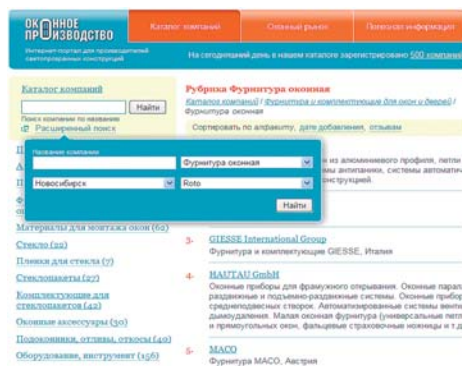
ОКОННОЕ ПРОИЗВОДСТВО

Интернет-портал для производителей светопрозрачных конструкций

Каталог компаний | Оконный рынок | Полезная информация

На сегодняшний день в нашем каталоге зарегистрировано 500 компани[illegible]

Каталог компаний

Найти

Поиск компании по названию

Расширенный поиск

Рубрика Фурнитура оконная

Каталог компаний / Фурнитура и комплектующие для окон и дверей / Фурнитура оконная

Сортировать по алфавиту, дате добавления, отзывам

Название компании

Фурнитура оконная

Новосибирск

Roto

Найти

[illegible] из алюминиевого профиля, петли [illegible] апинаниях, системы автомати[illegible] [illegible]струкций.

Материалы для монтажа окон (62)

Стекло (22)

Пленки для стекла (7)

Стеклопакеты (27)

Комплектующие для стеклопакетов (42)

Оконные аксессуары (30)

Подоконники, отливы, откосы (40)

Оборудование, инструмент (156)

3. GIESSE International Group
Фурнитура и комплектующие GIESSE, Италия

4. HAUTAU GmbH
Оконные приборы для фрамужного открывания. Оконные парал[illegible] раздвижные и подъемно-раздвижные системы. Оконные прибор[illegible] среднеподвесных створок. Автоматизированные системы венти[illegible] дымоудаления. Малая оконная фурнитура (универсальные петл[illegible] и прямоугольных окон, фальцевые страховочные ножницы и т.д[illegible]

5. MACO
Фурнитура MACO, Австрия